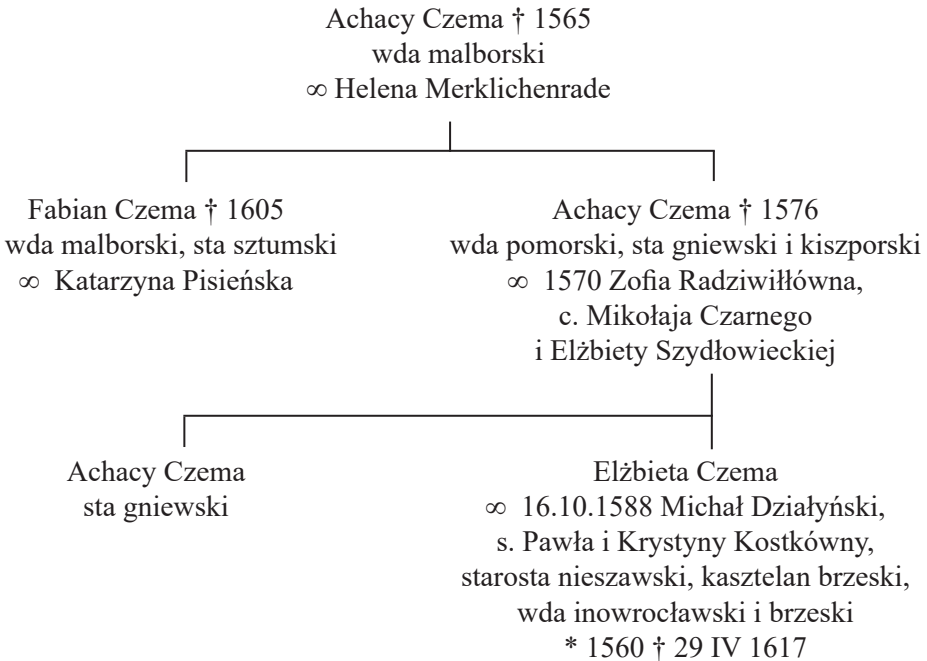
Achacy Czema † 1565
wda malborski
∞ Helena Merklichenrade

Fabian Czema † 1605
wda malborski, sta sztumski
∞ Katarzyna Pisieńska

Achacy Czema † 1576
wda pomorski, sta gniewski i kiszporski
∞ 1570 Zofia Radziwiłłówna,
c. Mikołaja Czarnego
i Elżbiety Szydłowieckiej

Achacy Czema
sta gniewski

Elżbieta Czema
∞ 16.10.1588 Michał Działyński,
s. Pawła i Krystyny Kostkówny,
starosta nieszawski, kasztelan brzeski,
wda inowrocławski i brzeski
* 1560 † 29 IV 1617